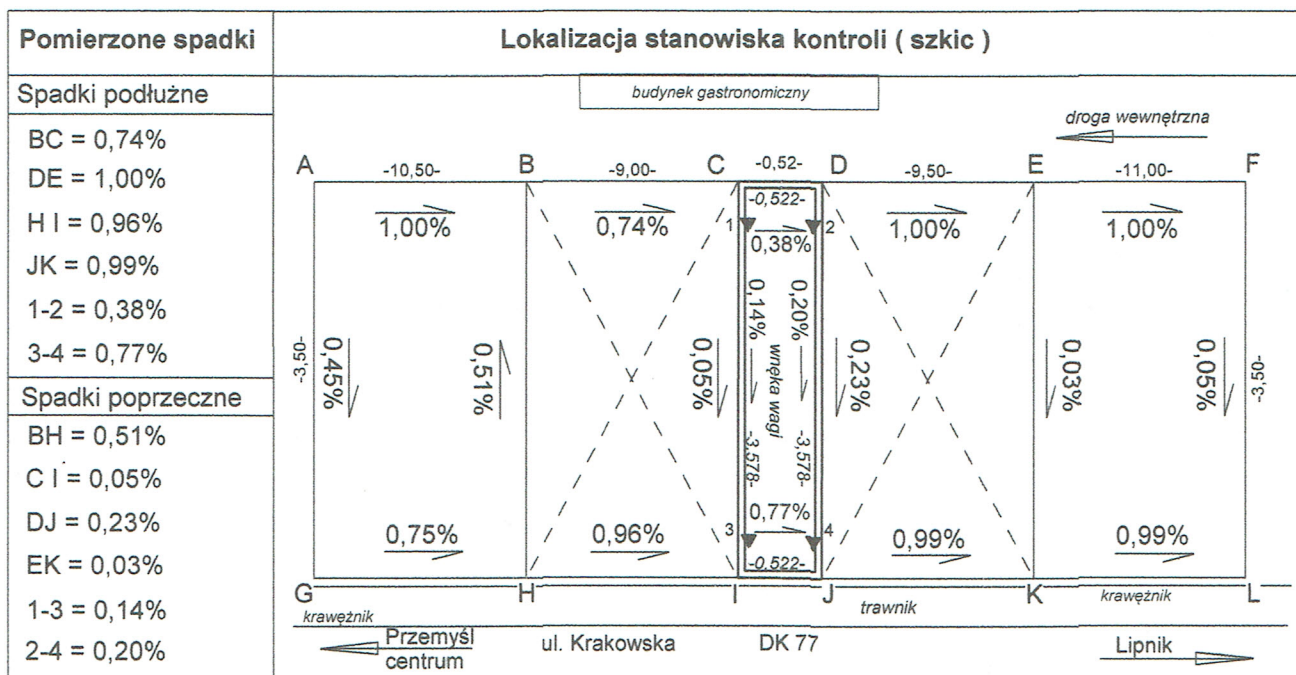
| Pomierzone spadki | Lokalizacja stanowiska kontroli ( szkic ) |
|---|---|
| Spadki podłużne<br>BC = 0,74%<br>DE = 1,00%<br>H I = 0,96%<br>JK = 0,99%<br>1-2 = 0,38%<br>3-4 = 0,77%<br>Spadki poprzeczne<br>BH = 0,51%<br>C I = 0,05%<br>DJ = 0,23%<br>EK = 0,03%<br>1-3 = 0,14%<br>2-4 = 0,20% | |

budynek gastronomiczny

droga wewnętrzna

A -10,50- B -9,00- C -0,52- D -9,50- E -11,00- F

-0,522-

1,00% 0,74% 1 0,38% 2 1,00% 1,00%

-3,50- 0,45% 0,51% 0,05% 0,14% 0,20% wnęka wagi 0,23% 0,03% 0,05% -3,50-

-3,578- -3,578-

0,77%

0,75% 0,96% 3 4 0,99% 0,99%

-0,522-

G H I J K L

krawężnik trawnik krawężnik

Przemyśl centrum ul. Krakowska DK 77 Lipnik